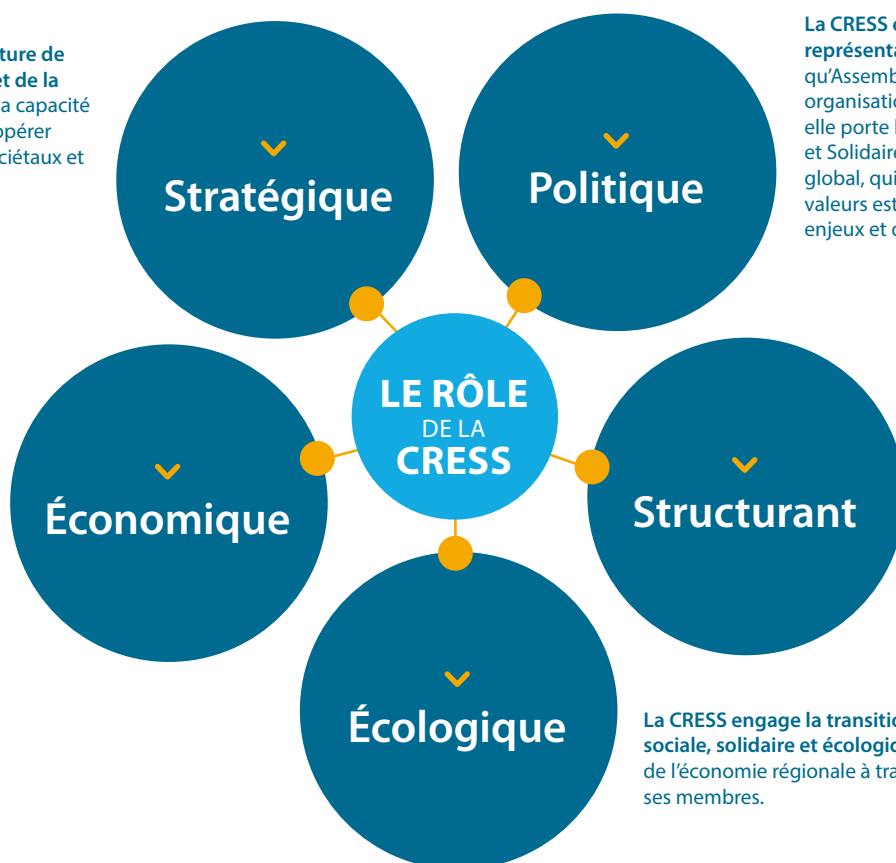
ture de
et de la
a capacité
opérer
ciétaux et

Stratégique

Politique

La CRESS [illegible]
représenta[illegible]
qu'Assemb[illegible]
organisatio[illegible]
elle porte l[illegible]
et Solidaire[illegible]
global, qui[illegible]
valeurs est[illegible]
enjeux et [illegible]

LE RÔLE
DE LA
CRESS

Économique

Structurant

Écologique

La CRESS engage la transitio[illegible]
sociale, solidaire et écologiq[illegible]
de l'économie régionale à tra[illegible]
ses membres.